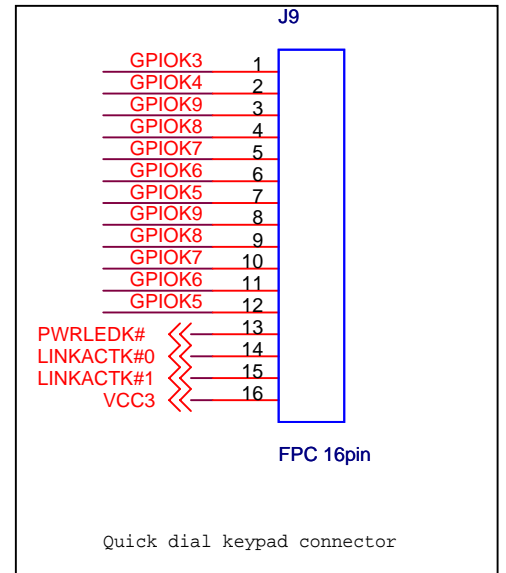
J9

GPIOK3 1
GPIOK4 2
GPIOK9 3
GPIOK8 4
GPIOK7 5
GPIOK6 6
GPIOK5 7
GPIOK9 8
GPIOK8 9
GPIOK7 10
GPIOK6 11
GPIOK5 12
PWRLEDK# 13
LINKACTK#0 14
LINKACTK#1 15
VCC3 16

FPC 16pin

Quick dial keypad connector